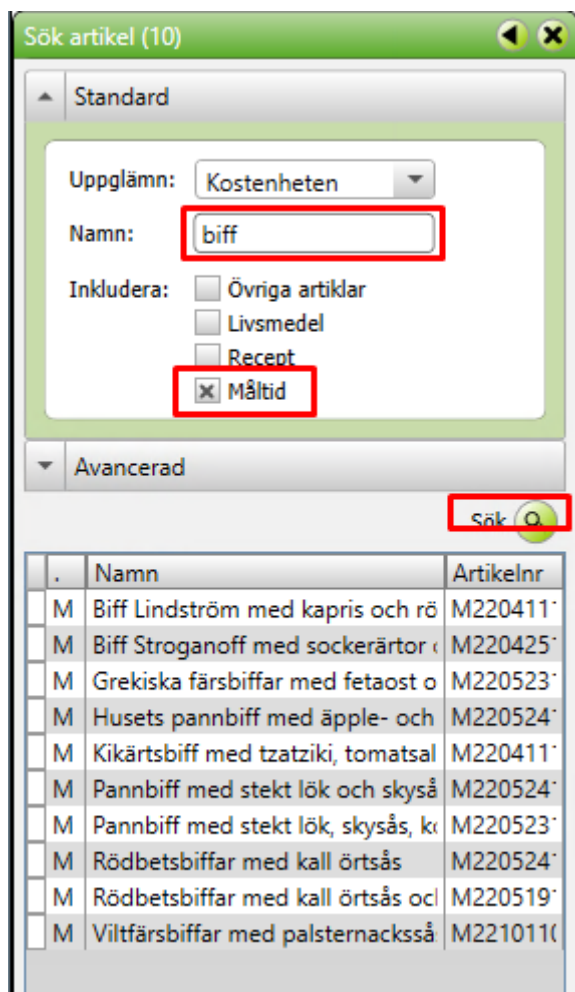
Sök artikel (10)

Standard

Uppglämn: Kostenheten

Namn: biff

Inkludera: Övriga artiklar
Livsmedel
Recept
Måltid

Avancerad

Sök

|  | . | Namn | Artikelnr |
|---|---|---|---|
|  | M | Biff Lindström med kapris och rö | M220411 |
|  | M | Biff Stroganoff med sockerärtor | M220425 |
|  | M | Grekiska färsbiffar med fetaost o | M220523 |
|  | M | Husets pannbiff med äpple- och | M220524 |
|  | M | Kikärtsbiff med tzatziki, tomatsal | M220411 |
|  | M | Pannbiff med stekt lök och skyså | M220524 |
|  | M | Pannbiff med stekt lök, skysås, k | M220523 |
|  | M | Rödbetsbiffar med kall örtsås | M220524 |
|  | M | Rödbetsbiffar med kall örtsås oc | M220519 |
|  | M | Viltfärsbiffar med palsternacksså | M221011 |